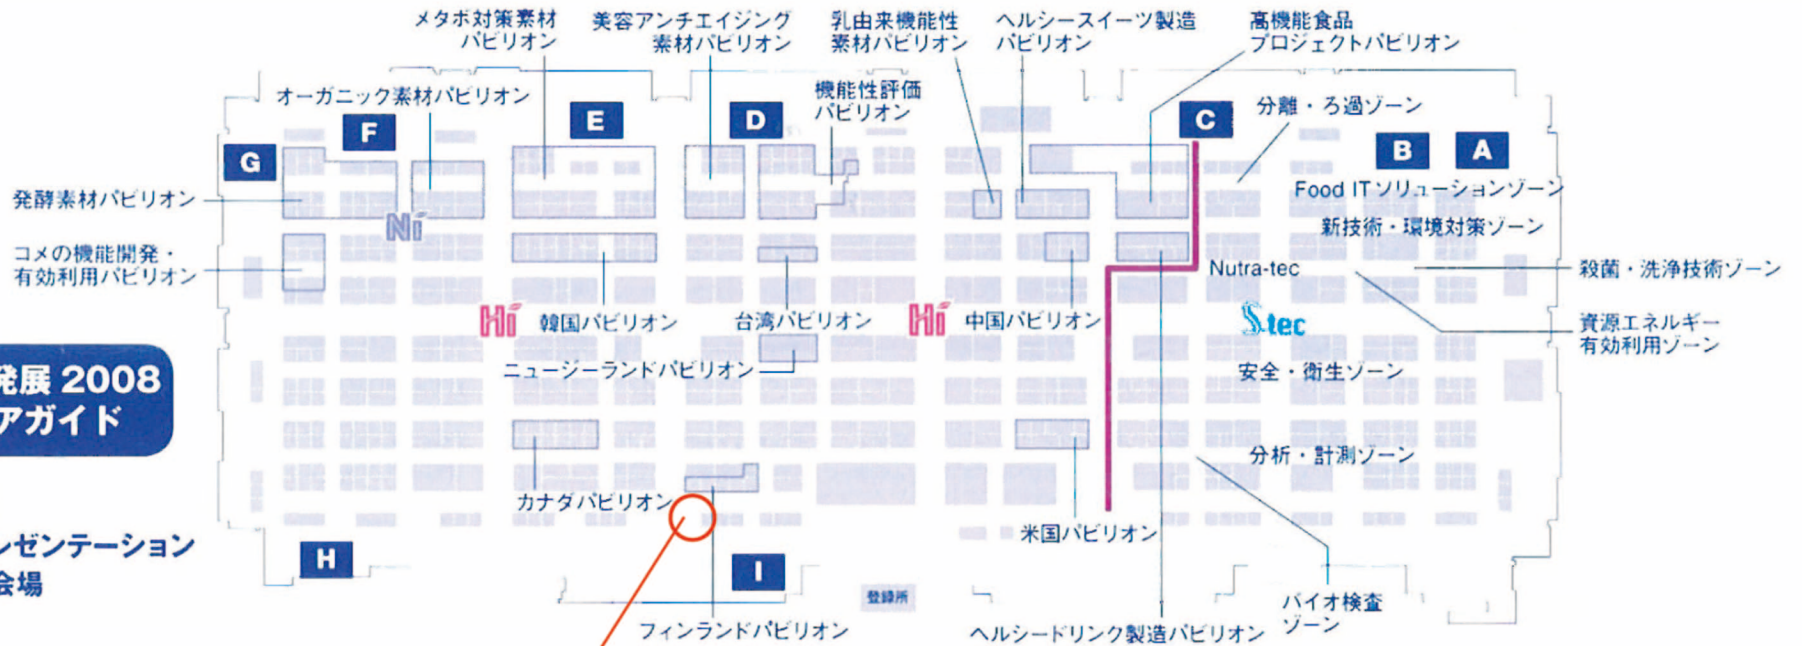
メタボ対策素材パビリオン
美容アンチエイジング素材パビリオン
乳由来機能性素材パビリオン
ヘルシースイーツ製造パビリオン
高機能食品プロジェクトパビリオン
オーガニック素材パビリオン
機能性評価パビリオン
分離・ろ過ゾーン
G
F
E
D
C
B
A
発酵素材パビリオン
Food ITソリューションゾーン
新技術・環境対策ゾーン
コメの機能開発・有効利用パビリオン
Ni
Nutra-tec
殺菌・洗浄技術ゾーン
Hi
韓国パビリオン
台湾パビリオン
Hi
中国パビリオン
Stec
資源エネルギー有効利用ゾーン
発展 2008
アガイド
ニュージーランドパビリオン
安全・衛生ゾーン
分析・計測ゾーン
カナダパビリオン
米国パビリオン
ンゼンテーション
会場
H
I
登録所
バイオ検査ゾーン
フィンランドパビリオン
ヘルシードリンク製造パビリオン